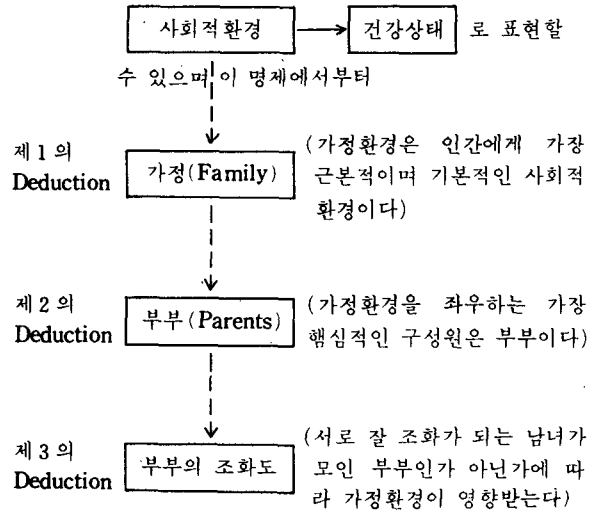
사회적환경 → 건강상태 로 표현할 수 있으며 이 명제에서부터

제 1 의 Deduction

가정(Family)

(가정환경은 인간에게 가장 근본적이며 기본적인 사회적 환경이다)

제 2 의 Deduction

부부(Parents)

(가정환경을 좌우하는 가장 핵심적인 구성원은 부부이다)

제 3 의 Deduction

부부의 조화도

(서로 잘 조화가 되는 남녀가 모인 부부인가 아닌가에 따라 가정환경이 영향받는다)